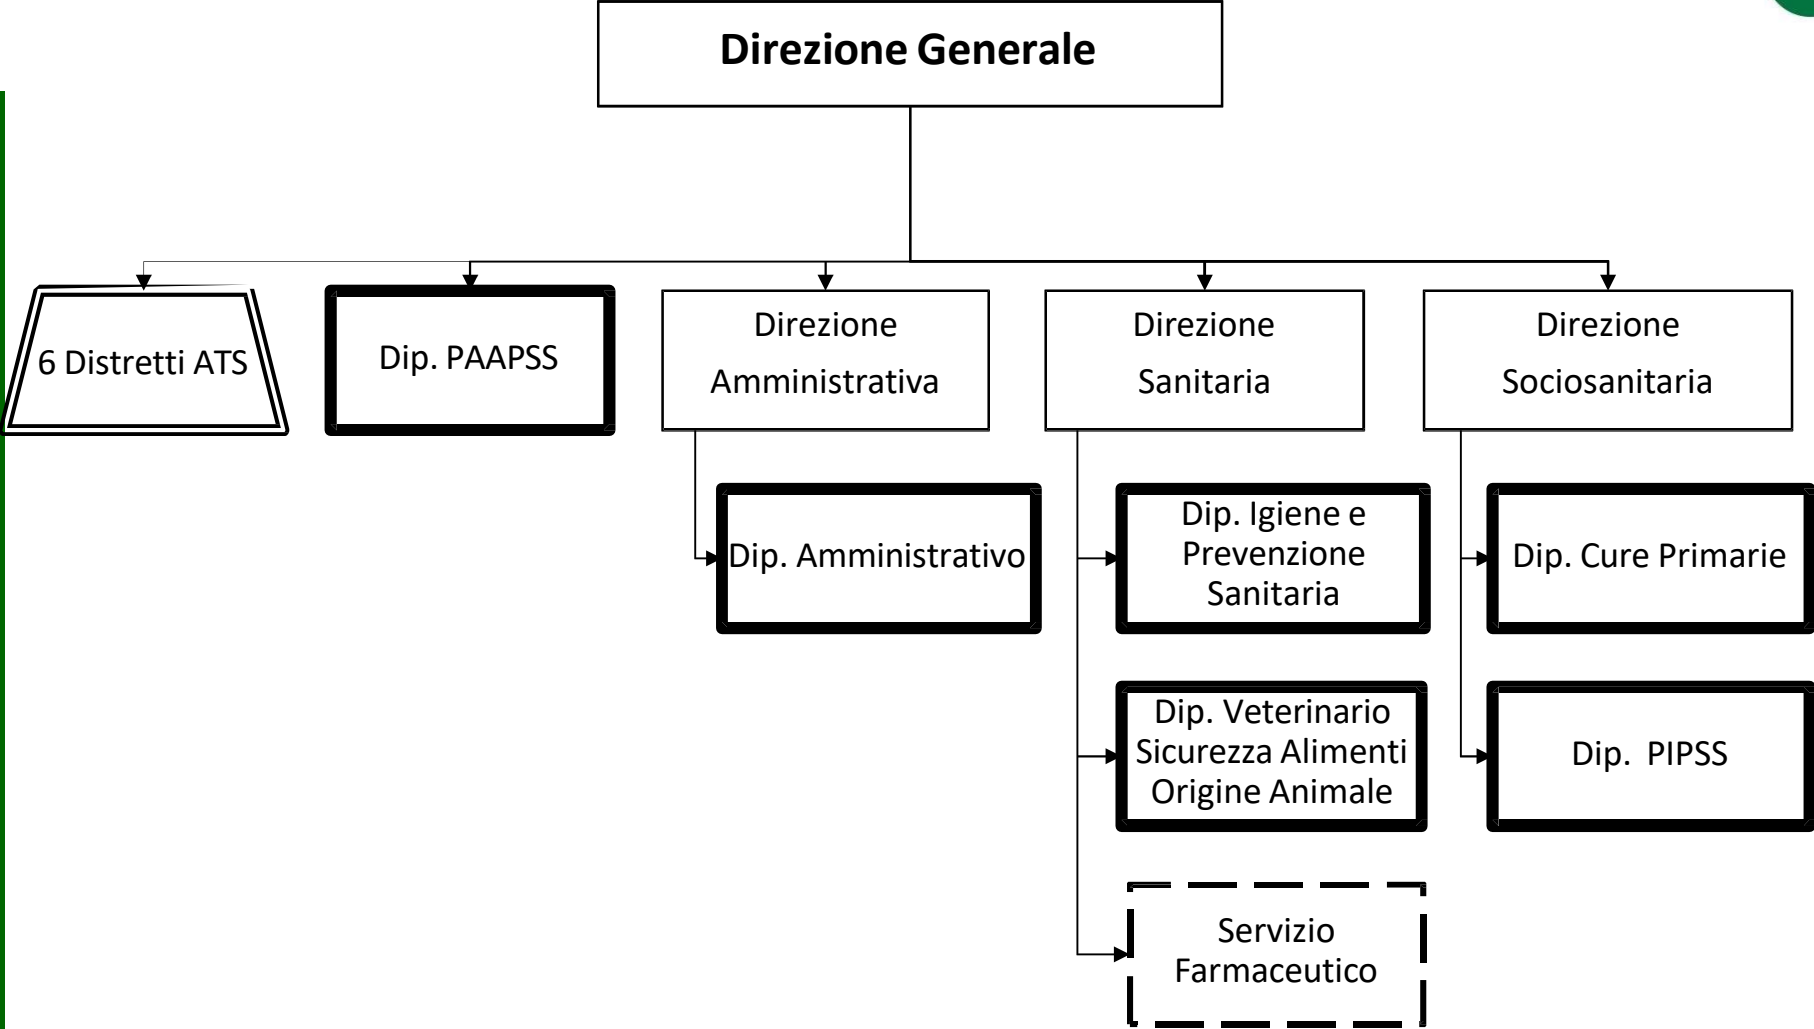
Direzione Generale

6 Distretti ATS

Dip. PAAPSS

Direzione Amministrativa

Direzione Sanitaria

Direzione Sociosanitaria

Dip. Amministrativo

Dip. Igiene e Prevenzione Sanitaria

Dip. Veterinario Sicurezza Alimenti Origine Animale

Servizio Farmaceutico

Dip. Cure Primarie

Dip. PIPSS